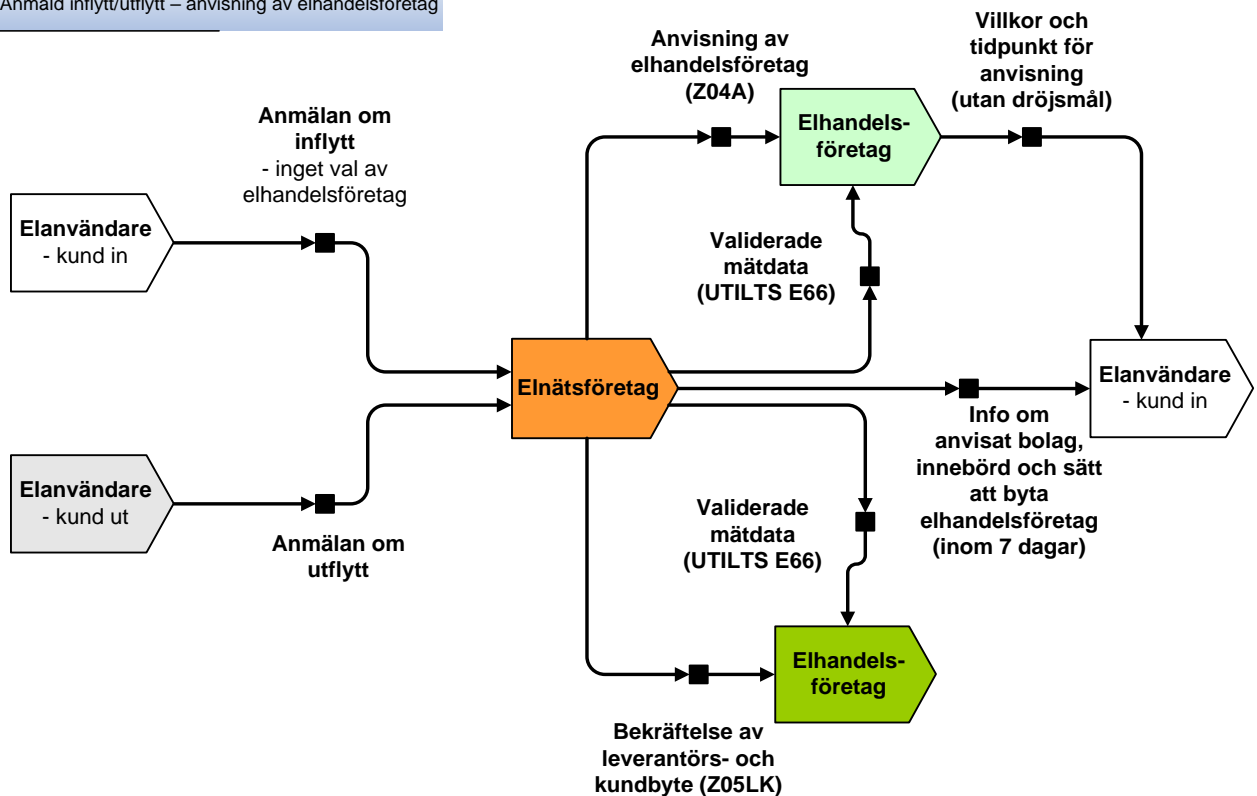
Anmäld inflytt/utflytt – anvisning av elhandelsföretag

Anmälan om inflytt
- inget val av elhandelsföretag

Elanvändare
- kund in

Elanvändare
- kund ut

Anmälan om utflytt

Elnätsföretag

Anvisning av elhandelsföretag (Z04A)

Elhandelsföretag

Villkor och tidpunkt för anvisning (utan dröjsmål)

Validerade mätdata (UTILTS E66)

Elanvändare
- kund in

Info om anvisat bolag, innebörd och sätt att byta elhandelsföretag (inom 7 dagar)

Validerade mätdata (UTILTS E66)

Elhandelsföretag

Bekräftelse av leverantörs- och kundbyte (Z05LK)